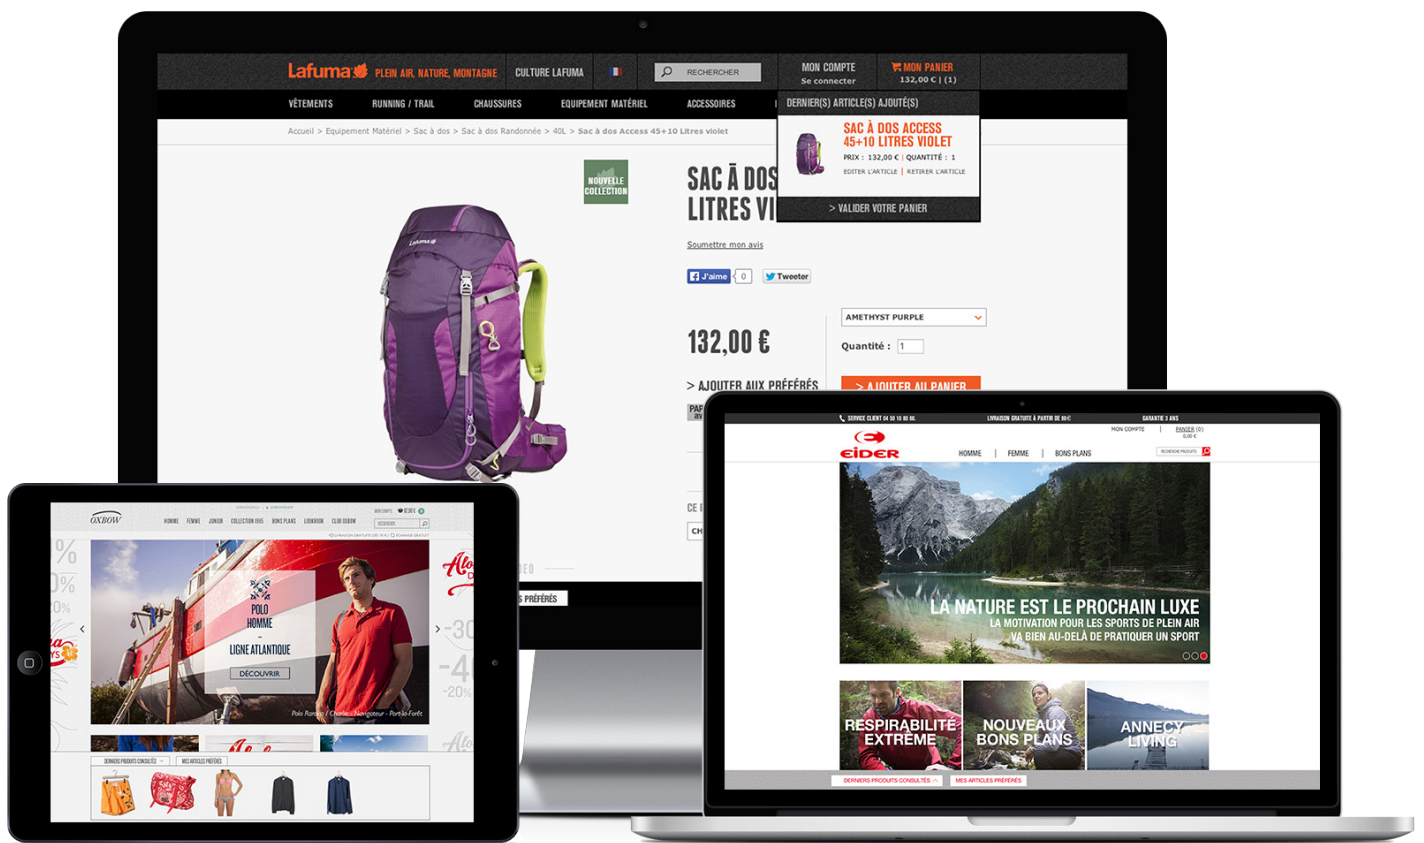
Lafuma PLEIN AIR, NATURE, MONTAGNE
CULTURE LAFUMA
RECHERCHER
MON COMPTE
Se connecter
MON PANIER
132,00 € | (1)

VÊTEMENTS
RUNNING / TRAIL
CHAUSSURES
EQUIPEMENT MATÉRIEL
ACCESSOIRES

DERNIER(S) ARTICLE(S) AJOUTÉ(S)
SAC À DOS ACCESS 45+10 LITRES VIOLET
PRIX : 132,00 € | QUANTITÉ : 1
EDITER L'ARTICLE | RETIRER L'ARTICLE
> VALIDER VOTRE PANIER

Accueil > Equipement Matériel > Sac à dos > Sac à dos Randonnée > 40L > Sac à dos Access 45+10 Litres violet

NOUVELLE COLLECTION

SAC À DOS
LITRES VI

Soumettre mon avis
J'aime 0
Tweeter

AMETHYST PURPLE
Quantité : 1

132,00 €

> AJOUTER AUX PRÉFÉRÉS
> AJOUTER AU PANIER

OXBOW
HOMME FEMME JUNIOR COLLECTION BONS PLANS LOOKBOOK CLUB OXBOW
POLO HOMME
LIGNE ATLANTIQUE
DÉCOUVRIR
Polo Romaric / Charles - Navigateur - Port-la-Forêt
DERNIERS PRODUITS CONSULTÉS
MES ARTICLES PRÉFÉRÉS

SERVICE CLIENT 04 50 10 80 80
LIVRAISON GRATUITE À PARTIR DE 80€
GARANTIE 3 ANS
MON COMPTE
PANIER (0)
0,00 €
EiDER
HOMME | FEMME | BONS PLANS
RECHERCHE PRODUITS
LA NATURE EST LE PROCHAIN LUXE
LA MOTIVATION POUR LES SPORTS DE PLEIN AIR VA BIEN AU-DELÀ DE PRATIQUER UN SPORT
RESPIRABILITÉ EXTRÊME
NOUVEAUX BONS PLANS
ANNECY LIVING
DERNIERS PRODUITS CONSULTÉS
MES ARTICLES PRÉFÉRÉS